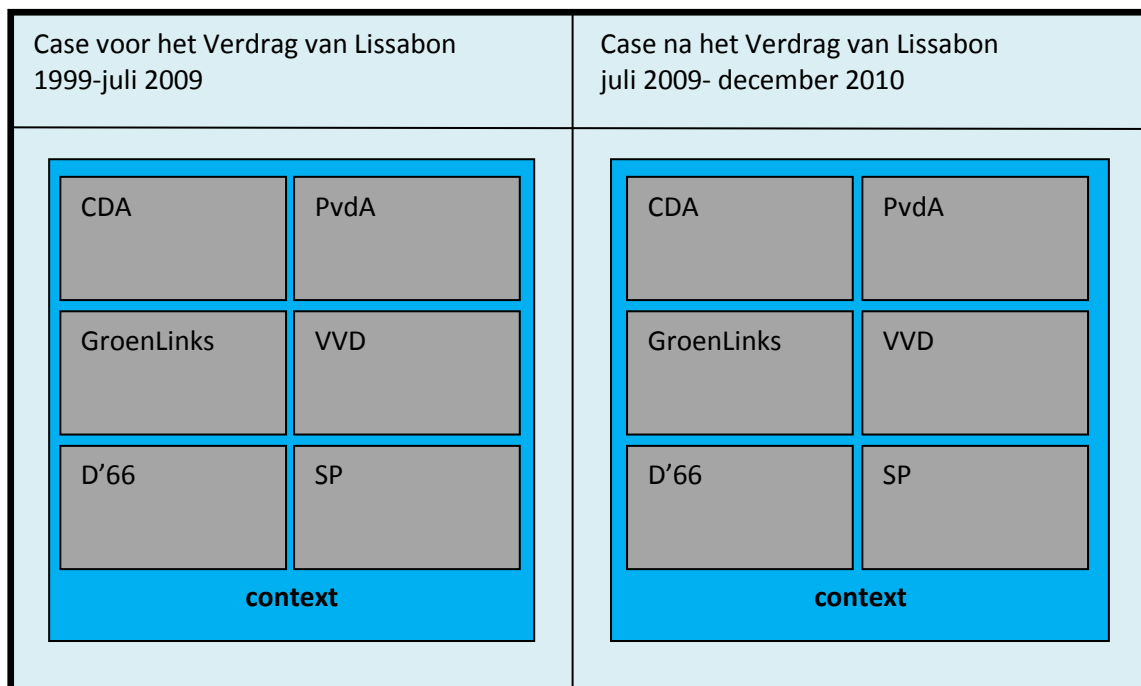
| Case voor het Verdrag van Lissabon 1999-juli 2009 | Case na het Verdrag van Lissabon juli 2009- december 2010 |
|---|---|
| CDA PvdA GroenLinks VVD D'66 SP **context** | CDA PvdA GroenLinks VVD D'66 SP **context** |